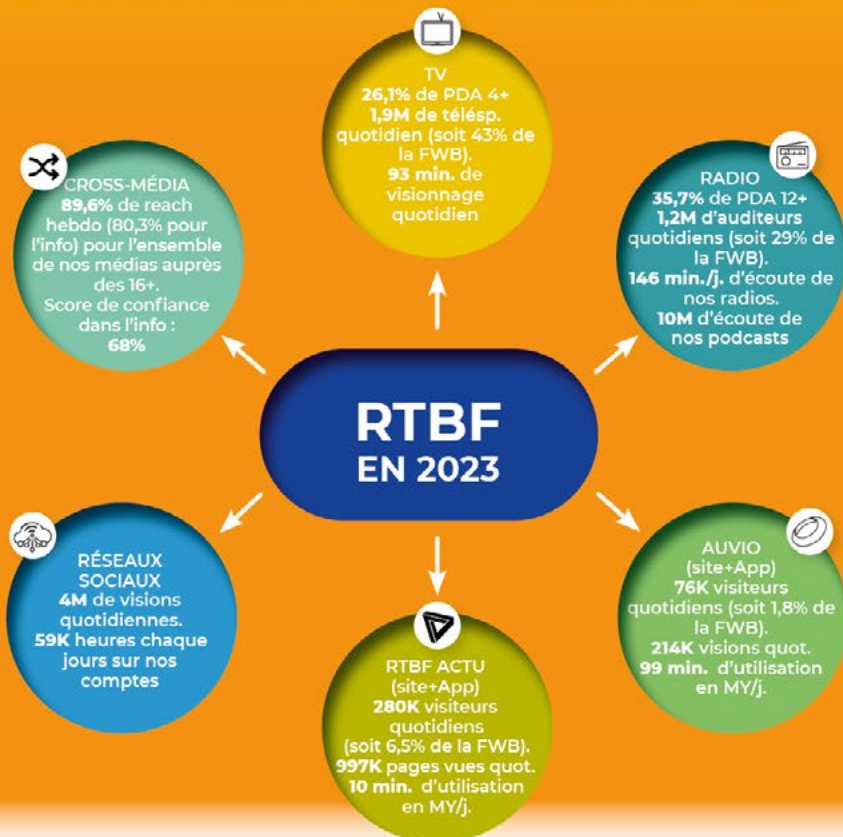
TV
26,1% de PDA 4+
1,9M de télésp. quotidien (soit 43% de la FWB).
93 min. de visionnage quotidien

CROSS-MÉDIA
89,6% de reach hebdo (80,3% pour l'info) pour l'ensemble de nos médias auprès des 16+.
Score de confiance dans l'info : 68%

RADIO
35,7% de PDA 12+
1,2M d'auditeurs quotidiens (soit 29% de la FWB).
146 min./j. d'écoute de nos radios.
10M d'écoute de nos podcasts

RTBF
EN 2023

RÉSEAUX SOCIAUX
4M de visions quotidiennes.
59K heures chaque jours sur nos comptes

AUVIO
(site+App)
76K visiteurs quotidiens (soit 1,8% de la FWB).
214K visions quot.
99 min. d'utilisation en MY/j.

RTBF ACTU
(site+App)
280K visiteurs quotidiens
(soit 6,5% de la FWB).
997K pages vues quot.
10 min. d'utilisation en MY/j.